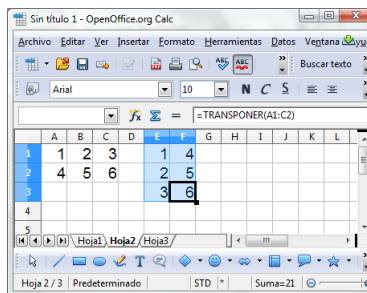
Sin título 1 - OpenOffice.org Calc

Archivo Editar Ver Insertar Formato Herramientas Datos Ventana Ayuda

Buscar texto

Arial 10 N C S

$f_x$ Σ =TRANSPONER(A1:C2)

| | A | B | C | D | E | F | G | H | I | J | K | L |
|---|---|---|---|---|---|---|---|---|---|---|---|---|
| 1 | 1 | 2 | 3 | | 1 | 4 | | | | | | |
| 2 | 4 | 5 | 6 | | 2 | 5 | | | | | | |
| 3 | | | | | 3 | 6 | | | | | | |
| 4 | | | | | | | | | | | | |
| 5 | | | | | | | | | | | | |

Hoja1 Hoja2 Hoja3

Hoja 2 / 3 Predeterminado STD * Suma=21